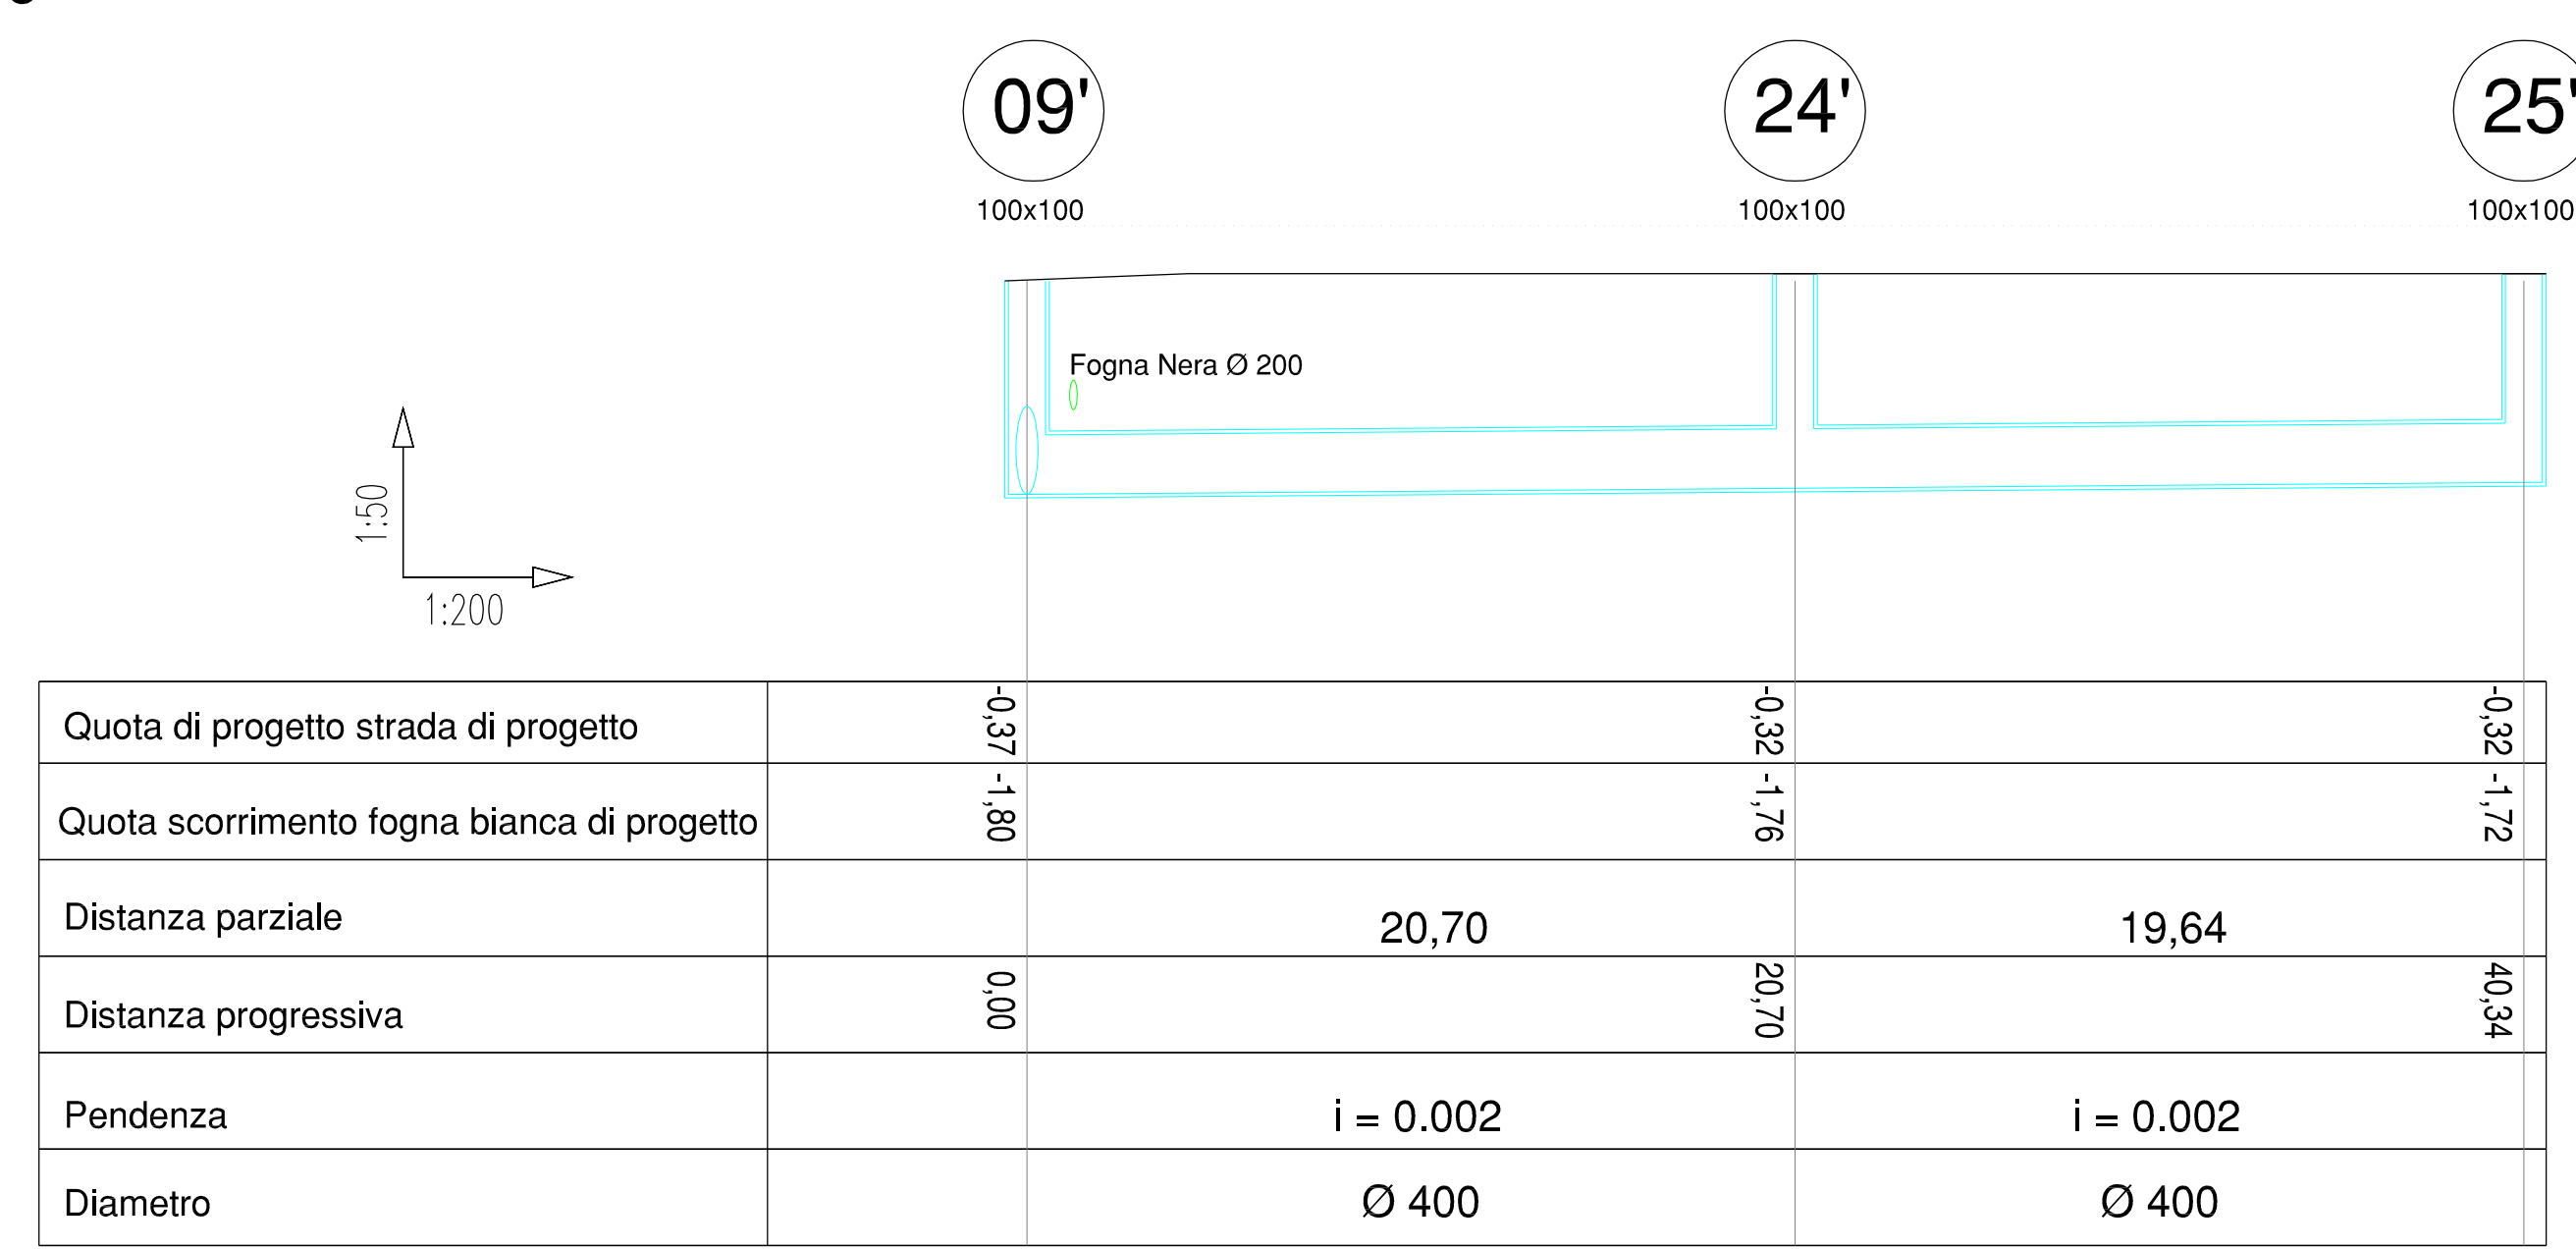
09'
100x100

24'
100x100

25'
100x100

Fogna Nera Ø 200

1:50

1:200

| Quota di progetto strada di progetto | -0,37 | | -0,32 | | -0,32 |
|---|---|---|---|---|---|
| Quota scorrimento fogna bianca di progetto | -1,80 | | -1,76 | | -1,72 |
| Distanza parziale | | 20,70 | | 19,64 | |
| Distanza progressiva | 0,00 | | 20,70 | | 40,34 |
| Pendenza | | i = 0.002 | | i = 0.002 | |
| Diametro | | Ø 400 | | Ø 400 | |